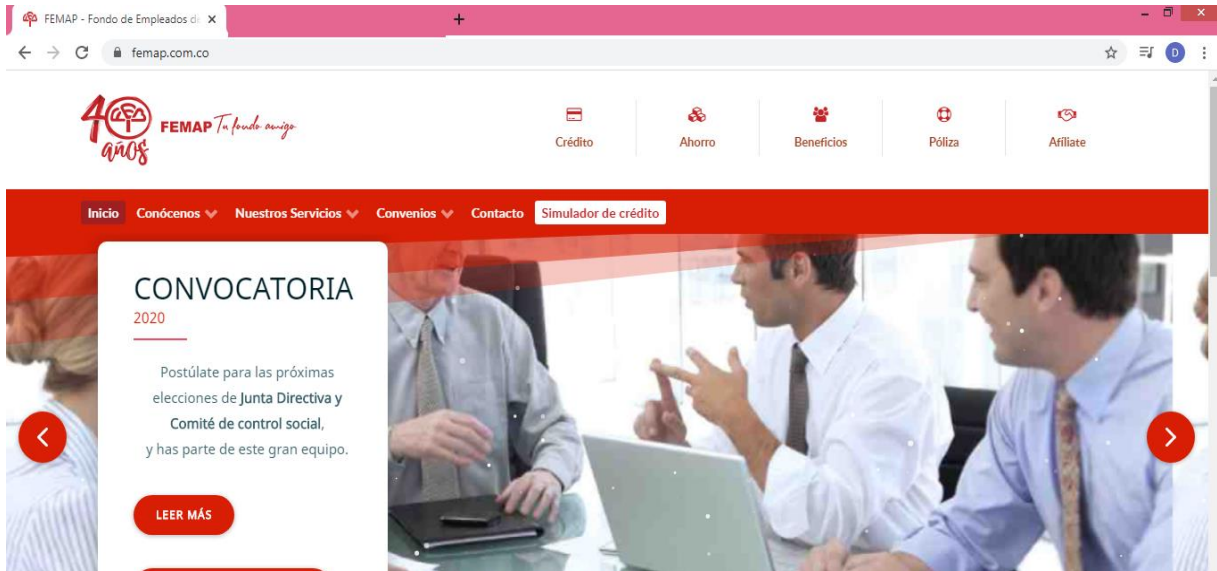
FEMAP - Fondo de Empleados d

femap.com.co

D

40 años FEMAP Tu fondo amigo

Crédito

Ahorro

Beneficios

Póliza

Afíliate

Inicio Conócenos Nuestros Servicios Convenios Contacto Simulador de crédito

CONVOCATORIA
2020

Postúlate para las próximas elecciones de Junta Directiva y Comité de control social, y has parte de este gran equipo.

LEER MÁS